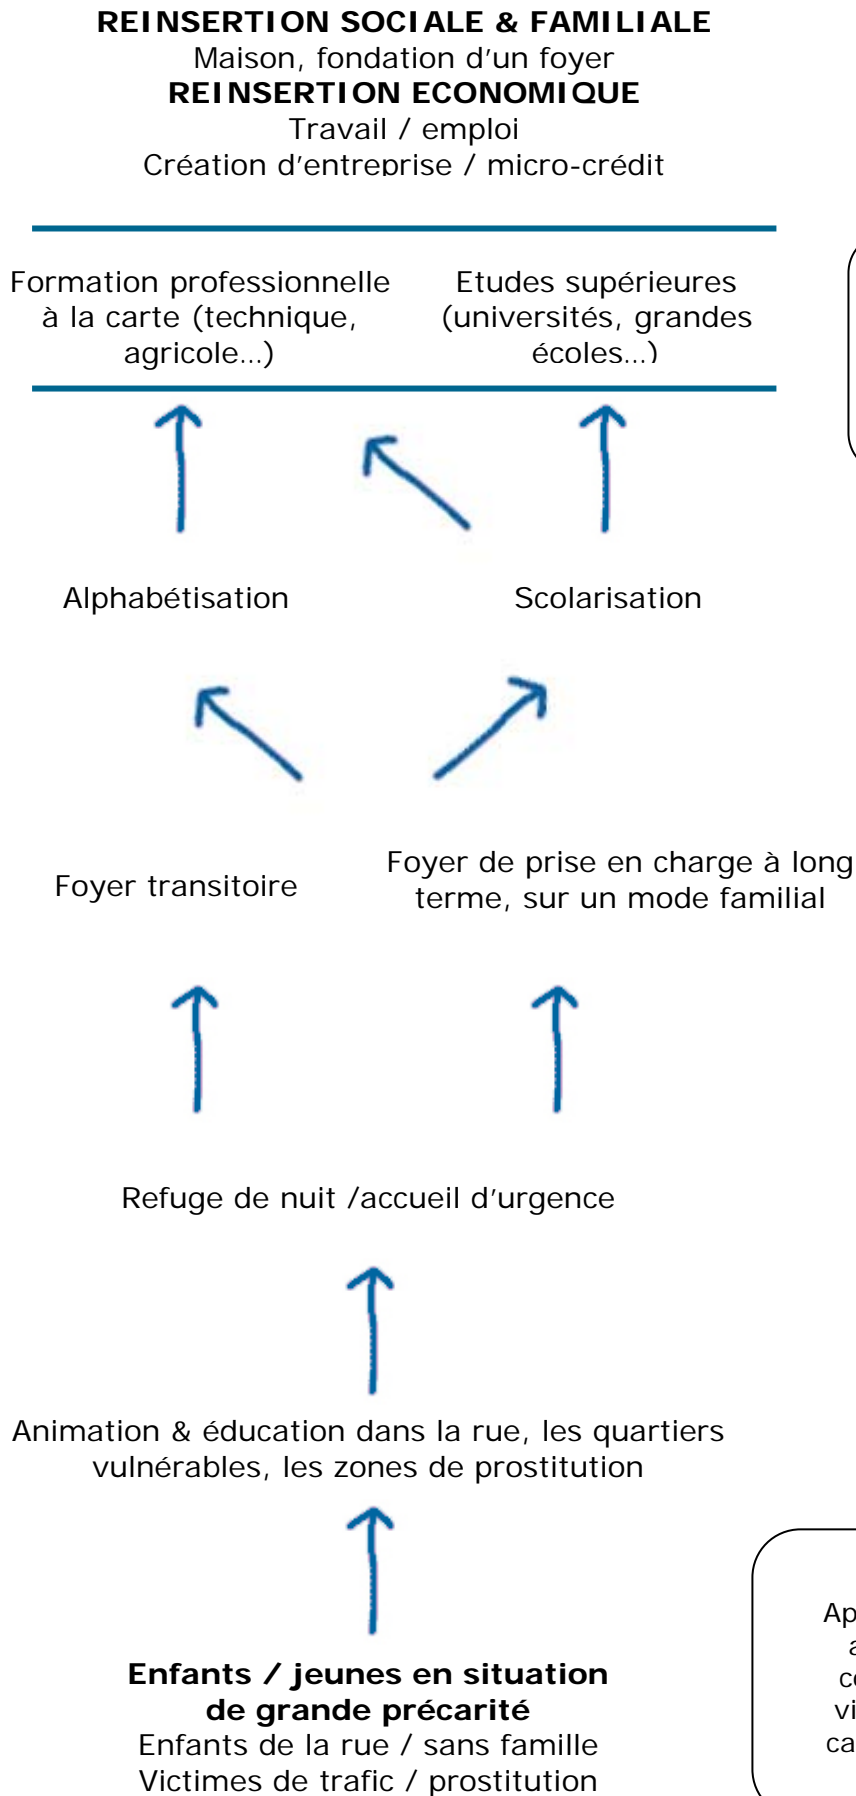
**REINSERTION SOCIALE & FAMILIALE**
Maison, fondation d'un foyer
**REINSERTION ECONOMIQUE**
Travail / emploi
Création d'entreprise / micro-crédit

Formation professionnelle à la carte (technique, agricole...)

Etudes supérieures (universités, grandes écoles...)

Alphabétisation

Scolarisation

Foyer transitoire

Foyer de prise en charge à long terme, sur un mode familial

Refuge de nuit /accueil d'urgence

Animation & éducation dans la rue, les quartiers vulnérables, les zones de prostitution

**Enfants / jeunes en situation de grande précarité**
Enfants de la rue / sans famille
Victimes de trafic / prostitution

Ap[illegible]
a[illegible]
c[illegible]
vi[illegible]
ca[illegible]